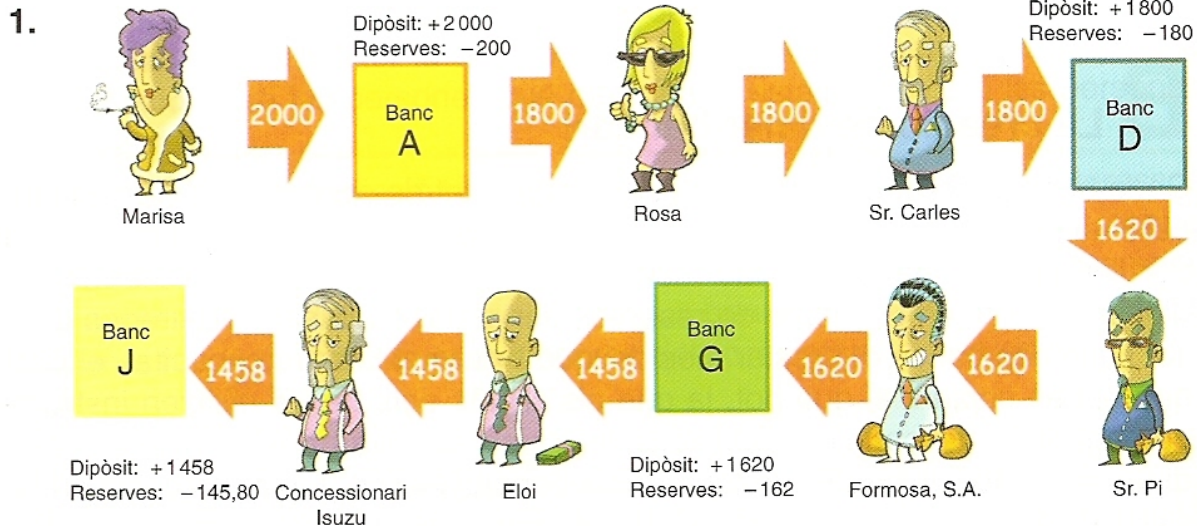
1.

Marisa

2000

Dipòsit: +2 000
Reserves: −200

Banc
A

1800

Rosa

1800

Sr. Carles

1800

Dipòsit: +1 800
Reserves: −180

Banc
D

1620

Sr. Pi

1620

Formosa, S.A.

1620

Banc
G

Dipòsit: +1 620
Reserves: −162

1458

Eloi

1458

Concessionari Isuzu

1458

Banc
J

Dipòsit: +1 458
Reserves: −145,80